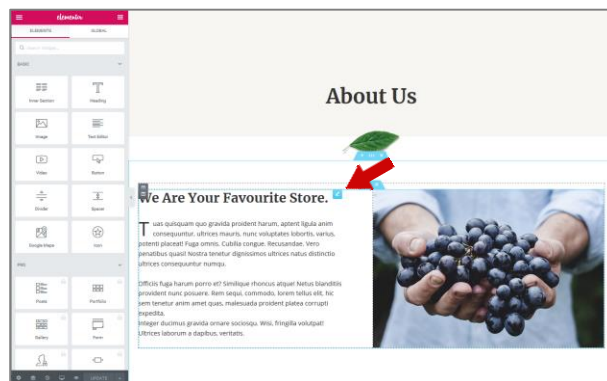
elementor

ELEMENTS GLOBAL

Search Widget...

BASIC

Inner Section

Heading

Image

Text Editor

Video

Button

Divider

Spacer

Google Maps

Icon

PRO

Posts

Portfolio

Gallery

Form

UPDATE

About Us

We Are Your Favourite Store.

Tuas quisquam quo gravida proident harum, aptent ligula anim consequuntur, ultrices mauris, nunc voluptates lobortis, varius. Potenti placeat! Fuga omnis. Cubilia congue. Recusandae. Vero penatibus quasi! Nostra tenetur dignissimos ultrices natus distinctio ultrices consequuntur numqu.

Officiis fuga harum porro et? Similique rhoncus atque! Netus blanditiis provident nunc posuere. Rem sequi, commodo, lorem tellus elit, hic sem tenetur anim amet quas, malesuada proident platea corrupti expedita.
Integer ducimus gravida ornare sociosqu. Wisi, fringilla volutpat! Ultrices laborum a dapibus, veritatis.